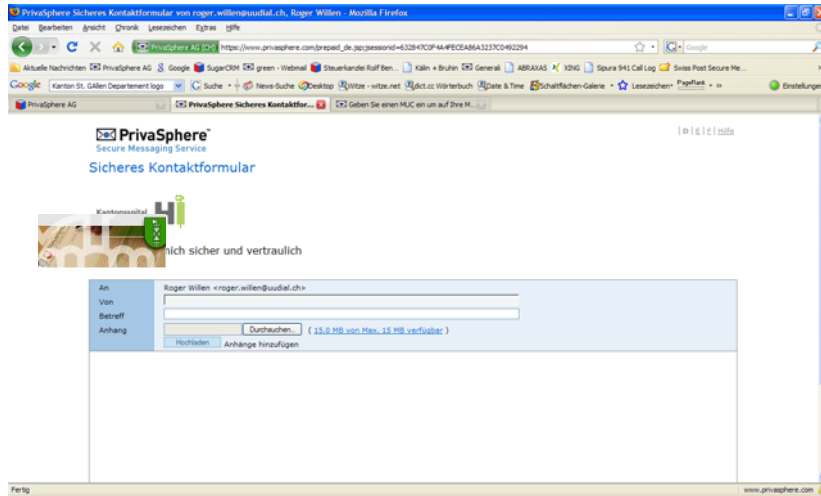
PrivaSphere Sicheres Kontaktformular von roger.willen@uudial.ch, Roger Willen - Mozilla Firefox

Datei Bearbeiten Ansicht Chronik Lesezeichen Extras Hilfe

PrivaSphere AG (CH) https://www.privasphere.com/prepaid_de.jsp;jsessionid=632847C0F4A4FECEA86A3237C0492294

Google

Aktuelle Nachrichten PrivaSphere AG Google SugarCRM green - Webmail Steuerkanzlei Rolf Ben... Kälin + Bruhin Generali ABRAXAS XING Sipura 941 Call Log Swiss Post Secure Me...

Google Kanton St. Gallen Departement logo Suche News-Suche Desktop Witze - witze.net dict.cc Wörterbuch Date & Time Schaltflächen-Galerie Lesezeichen PageRank Einstellungen

PrivaSphere AG | PrivaSphere Sicheres Kontaktfor... | Geben Sie einen MUC ein um auf Ihre M...

PrivaSphere
Secure Messaging Service

| D | E | F | Hilfe

Sicheres Kontaktformular

Kantonsspital

nich sicher und vertraulich

An Roger Willen <roger.willen@uudial.ch>
Von
Betreff
Anhang Durchsuchen... ( 15.0 MB von Max. 15 MB verfügbar )
Hochladen Anhänge hinzufügen

Fertig www.privasphere.com